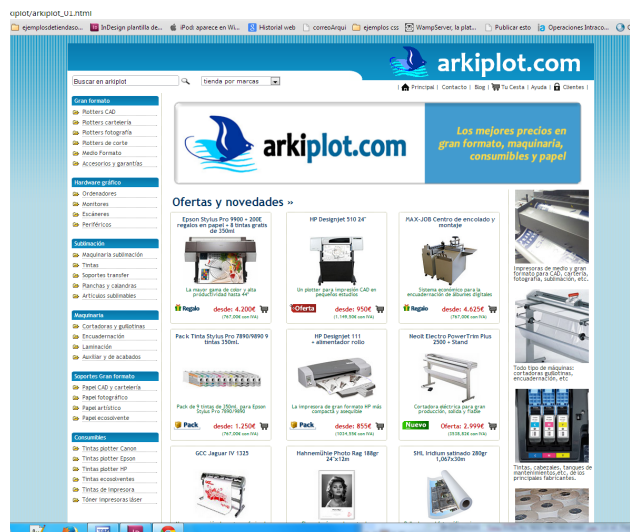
kiplot/arkiplot_01.html

ejemplosdetiendaso... | InDesign plantilla de... | iPodi aparece en Wi... | Historial web | correoArqui | ejemplos css | WampServer, la plat... | Publicar esto | Operaciones Intraco...

arkiplot.com

Buscar en arkiplot | tienda por marcas

| Principal | Contacto | Blog | Tu Cesta | Ayuda | Clientes |

Gran formato
Plotters CAD
Plotters cartelería
Plotters fotografía
Plotters de corte
Medio Formato
Accesorios y garantías

Hardware gráfico
Ordenadores
Monitores
Escáneres
Periféricos

Sublimación
Maquinaria sublimación
Tintas
Soportes transfer
Planchas y calandras
Artículos sublimables

Maquinaria
Cortadoras y guillotinas
Encuadernación
Laminación
Auxiliar y de acabados

Soportes Gran formato
Papel CAD y cartelería
Papel fotográfico
Papel artístico
Papel ecosolvente

Consumibles
Tintas plotter Canon
Tintas plotter Epson
Tintas plotter HP
Tintas ecosolventes
Tintas de impresora
Tóner impresoras láser

arkiplot.com
Los mejores precios en gran formato, maquinaria, consumibles y papel

Ofertas y novedades »

Epson Stylus Pro 9900 + 200€ regalos en papel + 8 tintas gratis de 350ml
La mayor gama de color y alta productividad hasta 44"
Regalo desde: 4.200€ (767.000 con IVA)

HP Designjet 510 24"
Un plotter para impresión CAD en pequeños estudios
Oferta desde: 950€ (1.149.500 con IVA)

MAX-JOB Centro de encolado y montaje
Sistema económico para la encuadernación de álbumes digitales
desde: 4.625€ (767.000 con IVA)

Pack Tinta Stylus Pro 7890/9890 9 tintas 350mL
Pack de 9 tintas de 350ml para Epson Stylus Pro 7890/9890
Pack desde: 1.250€ (767.000 con IVA)

HP Designjet 111 + alimentador rollo
La impresora de gran formato HP más compacta y asequible
Pack desde: 855€ (1034.550 con IVA)

Neolt Electro PowerTrim Plus 2500 + Stand
Cortadora eléctrica para gran producción, sólida y fiable
Nuevo Oferta: 2.999€ (3928.890 con IVA)

GCC Jaguar IV 132S

Hahnemühle Photo Rag 188gr 24"x12m

SHL Iridium satinado 280gr 1,067x30m

Impresoras de medio y gran formato para CAD, cartelería, fotografía, sublimación, etc.

Todo tipo de máquinas: cortadoras guillotinas, encuadernación, etc

Tintas, cabezales, tanques de mantenimiento, etc. de los principales fabricantes.